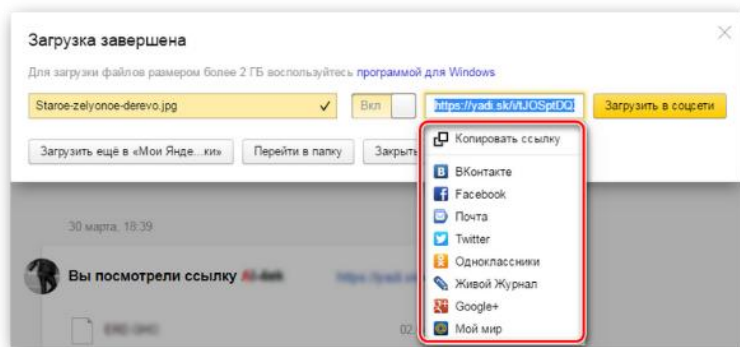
Загрузка завершена

Для загрузки файлов размером более 2 ГБ воспользуйтесь программой для Windows

Staroe-zelyonoe-derevo.jpg ✓

Вкл

https://yadi.sk/i/tJOSptDQ

Загрузить в соцсети

Загрузить ещё в «Мои Янде...ки»

Перейти в папку

Закрыть

Копировать ссылку

ВКонтакте

Facebook

Почта

Twitter

Одноклассники

Живой Журнал

Google+

Мой мир

30 марта, 18:39

Вы посмотрели ссылку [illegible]

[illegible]

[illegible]

02.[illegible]